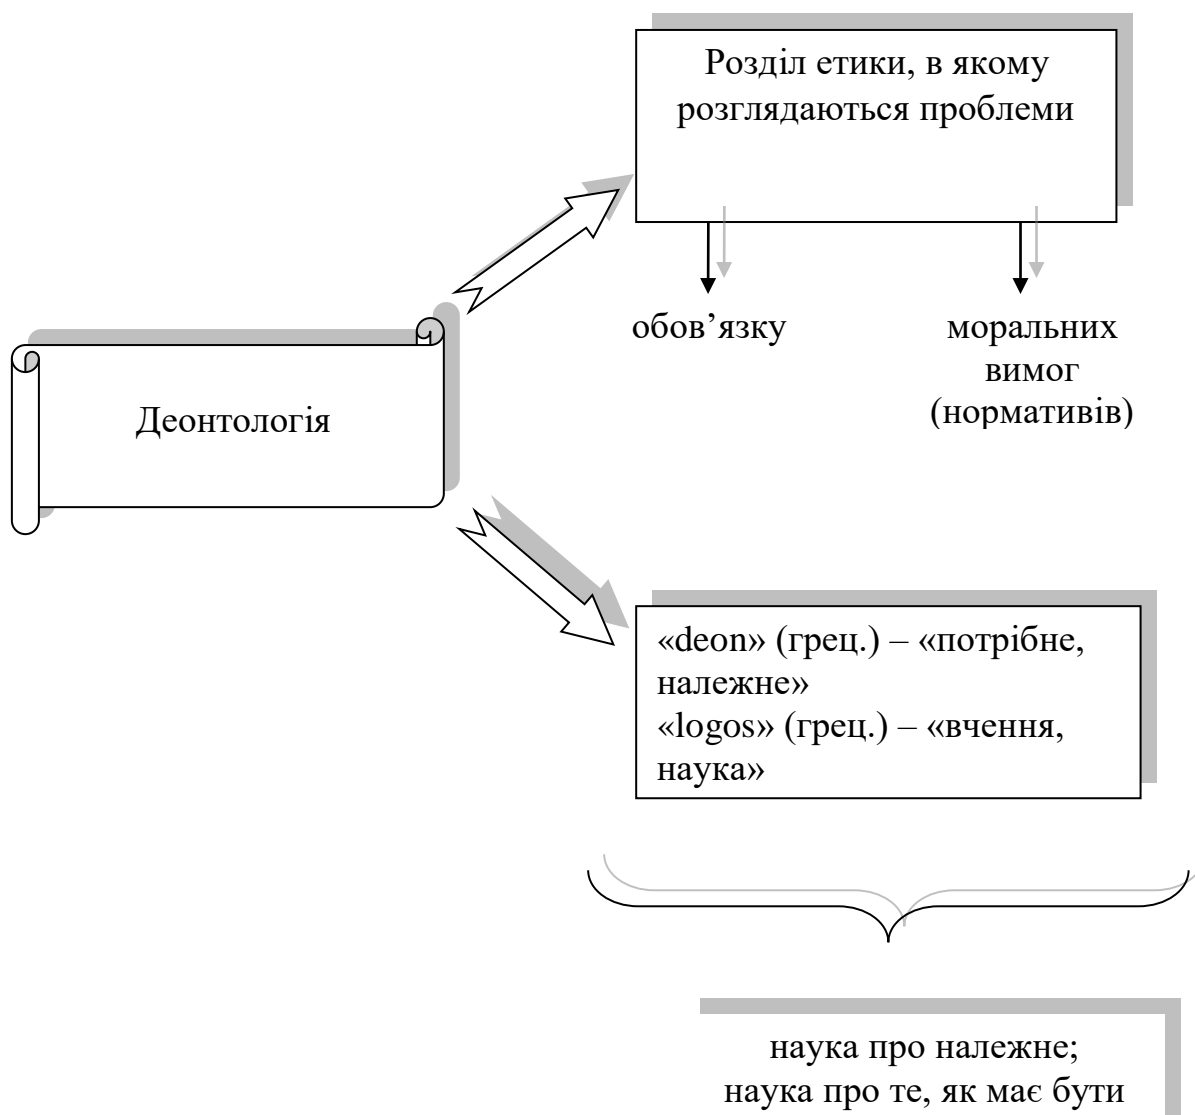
Деонтологія

Розділ етики, в якому розглядаються проблеми

обов’язку

моральних вимог (нормативів)

«deon» (грец.) – «потрібне, належне»
«logos» (грец.) – «вчення, наука»

наука про належне;
наука про те, як має бути